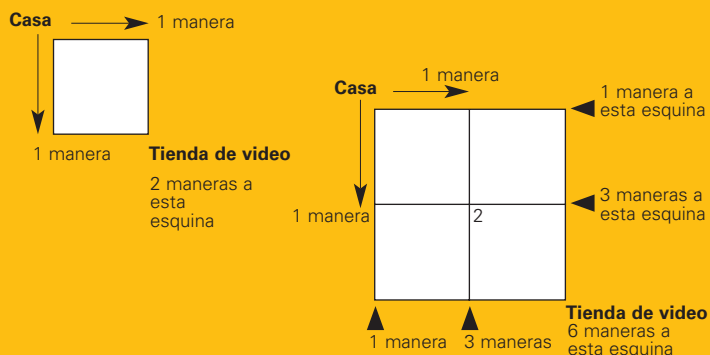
Casa

1 manera

1 manera

Tienda de video

2 maneras a esta esquina

Casa

1 manera

1 manera a esta esquina

3 maneras a esta esquina

1 manera

2

Tienda de video

6 maneras a esta esquina

1 manera

3 maneras